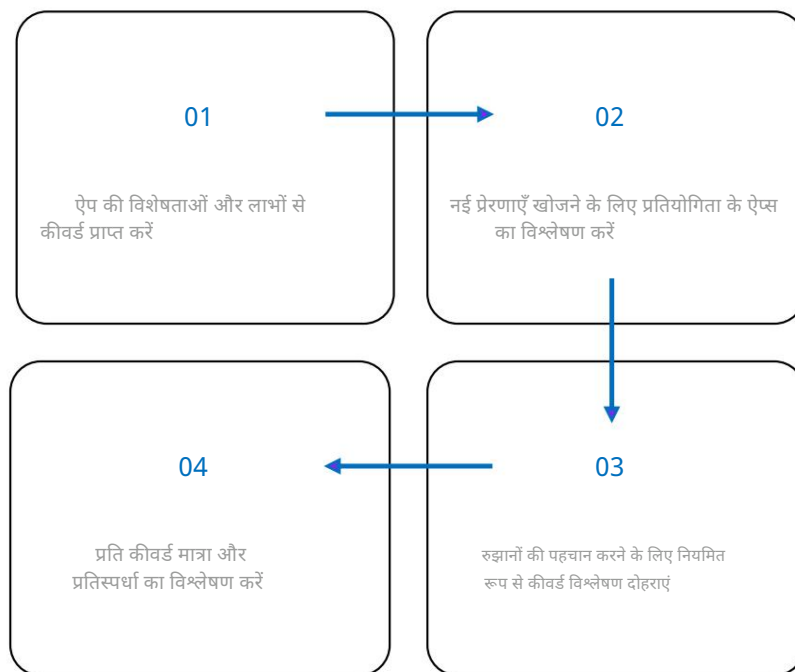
01

ऐप की विशेषताओं और लाभों से कीवर्ड प्राप्त करें

02

नई प्रेरणाएँ खोजने के लिए प्रतियोगिता के ऐप्स का विश्लेषण करें

04

प्रति कीवर्ड मात्रा और प्रतिस्पर्धा का विश्लेषण करें

03

रुझानों की पहचान करने के लिए नियमित रूप से कीवर्ड विश्लेषण दोहराएं